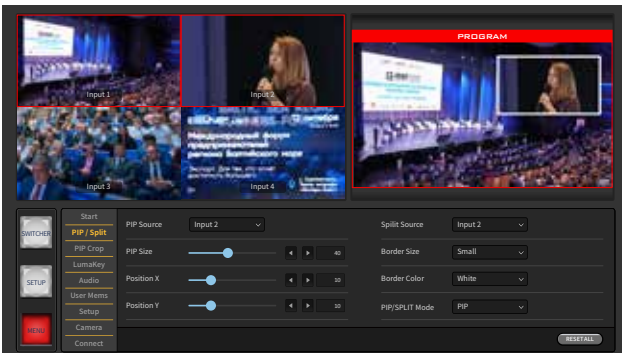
Input 1

Input 2

Input 3

Input 4

Международный форум предпринимателей региона Балтийского моря

PROGRAM

SWITCHER

SETUP

MENU

Start
PIP / Split
PIP Crop
LumaKey
Audio
User Mems
Setup
Camera
Connect

PIP Source | Input 2
PIP Size | 40
Position X | 10
Position Y | 10

Spilit Source | Input 2
Border Size | Small
Border Color | White
PIP/SPLIT Mode | PIP

RESETALL